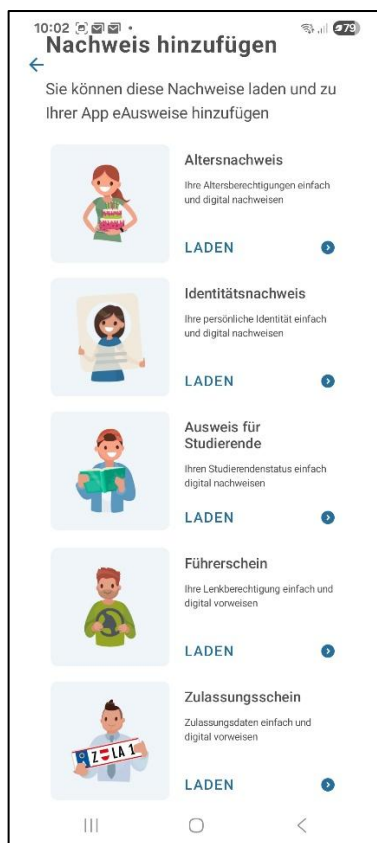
10:02 79

Nachweis hinzufügen

Sie können diese Nachweise laden und zu Ihrer App eAusweise hinzufügen

Altersnachweis
Ihre Altersberechtigungen einfach und digital nachweisen
LADEN

Identitätsnachweis
Ihre persönliche Identität einfach und digital nachweisen
LADEN

Ausweis für Studierende
Ihren Studierendenstatus einfach digital nachweisen
LADEN

Führerschein
Ihre Lenkberechtigung einfach und digital vorweisen
LADEN

Zulassungsschein
Zulassungsdaten einfach und digital vorweisen
Z LA 1
LADEN